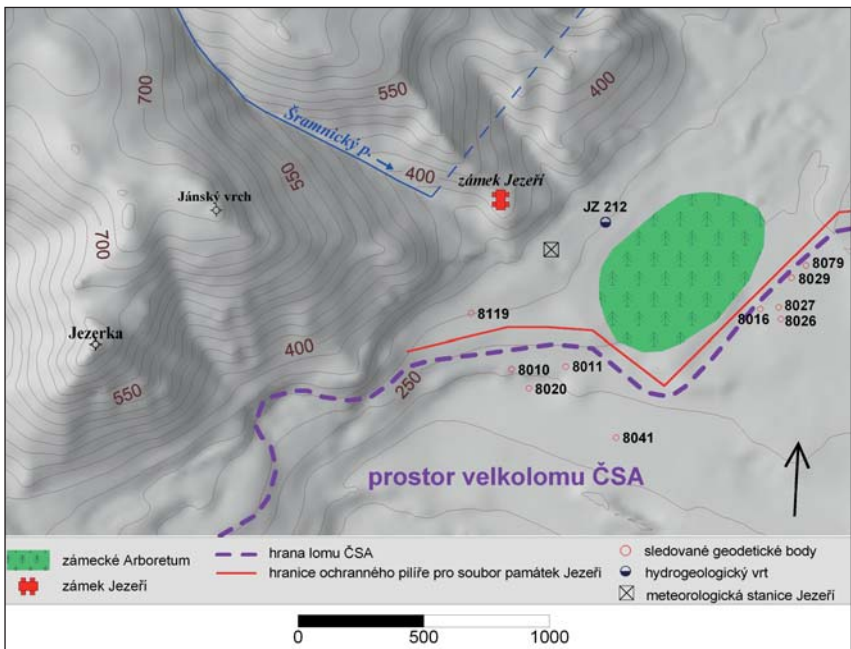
700
550
400
Šramnický p.
550
400
zámek Jezeří
JZ 212
Jánský vrch
700
8079
8029
8027
8016
8026
8119
Jezerka
400
8010
8011
8020
550
250
8041
prostor velkolomu ČSA

zámecké Arboretum
zámek Jezeří
hrana lomu ČSA
hranice ochranného pilíře pro soubor památek Jezeří
sledované geodetické body
hydrogeologický vrt
meteorologická stanice Jezeří

0
500
1000